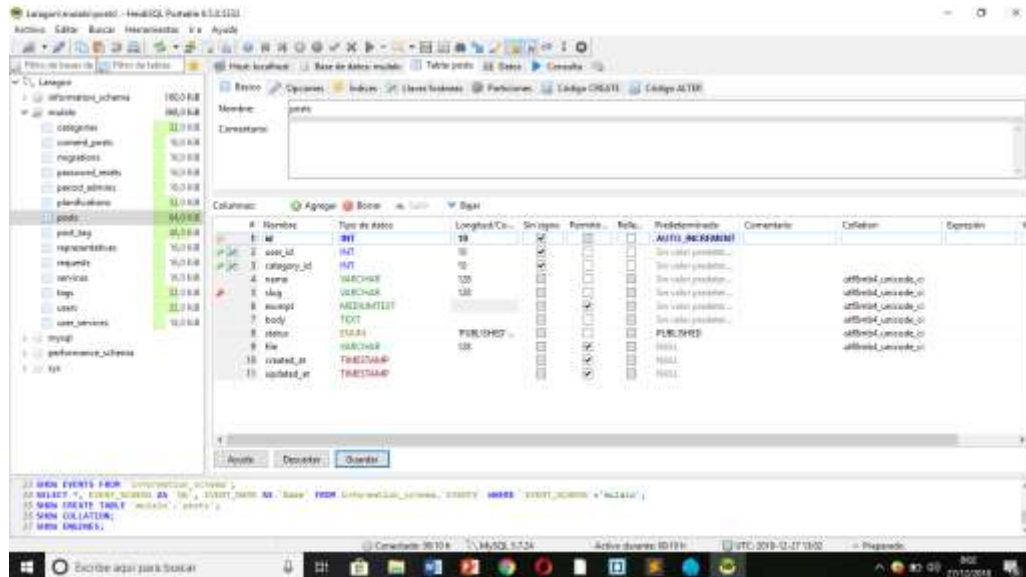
Laragon.mulaio\posts\ - HeidiSQL Portable 9.5.0.5332

Archivo Editar Buscar Herramientas Ira Ayuda

Filtro de base de | Filtro de tablas

Laragon
information_schema 160,0 KiB
mulaio 368,0 KiB
categories 32,0 KiB
comment_posts 16,0 KiB
migrations 16,0 KiB
password_resets 16,0 KiB
period_admins 16,0 KiB
planifications 32,0 KiB
posts 64,0 KiB
post_tag 48,0 KiB
representatives 16,0 KiB
requests 16,0 KiB
services 16,0 KiB
tags 32,0 KiB
users 32,0 KiB
user_services 16,0 KiB
mysql
performance_schema
sys

Host: localhost | Base de datos: mulaio | Tabla: posts | Datos | Consulta

Básico | Opciones | Índices | Claves foráneas | Particiones | Código CREATE | Código ALTER

Nombre: posts

Comentario:

Columnas: Agregar Borrar Subir Bajar

| # | Nombre | Tipo de datos | Longitud/Co... | Sin signo | Permitir... | Relle... | Predeterminado | Comentario | Collation | Expresión |
|---|---|---|---|---|---|---|---|---|---|---|
| 1 | id | INT | 10 | ☑ | ☐ | ☐ | AUTO_INCREMENT | | | |
| 2 | user_id | INT | 10 | ☑ | ☐ | ☐ | Sin valor predete... | | | |
| 3 | category_id | INT | 10 | ☑ | ☐ | ☐ | Sin valor predete... | | | |
| 4 | name | VARCHAR | 128 | ☐ | ☐ | ☐ | Sin valor predete... | | utf8mb4_unicode_ci | |
| 5 | slug | VARCHAR | 128 | ☐ | ☐ | ☐ | Sin valor predete... | | utf8mb4_unicode_ci | |
| 6 | excerpt | MEDIUMTEXT | | ☐ | ☑ | ☐ | Sin valor predete... | | utf8mb4_unicode_ci | |
| 7 | body | TEXT | | ☐ | ☐ | ☐ | Sin valor predete... | | utf8mb4_unicode_ci | |
| 8 | status | ENUM | 'PUBLISHED',... | ☐ | ☐ | ☐ | PUBLISHED | | utf8mb4_unicode_ci | |
| 9 | file | VARCHAR | 128 | ☐ | ☑ | ☐ | NULL | | utf8mb4_unicode_ci | |
| 10 | created_at | TIMESTAMP | | ☐ | ☑ | ☐ | NULL | | | |
| 11 | updated_at | TIMESTAMP | | ☐ | ☑ | ☐ | NULL | | | |

Ayuda | Descartar | Guardar

13 SHOW EVENTS FROM `information_schema`;
14 SELECT *, EVENT_SCHEMA AS `Db`, EVENT_NAME AS `Name` FROM information_schema.`EVENTS` WHERE `EVENT_SCHEMA`='mulaio';
15 SHOW CREATE TABLE `mulaio`.`posts`;
16 SHOW COLLATION;
17 SHOW ENGINES;

Conectado: 00:10 h | MySQL 5.7.24 | Activo durante: 00:19 h | UTC: 2018-12-27 13:02 | Preparado.

Escribe aquí para buscar

ESP 27/12/2018